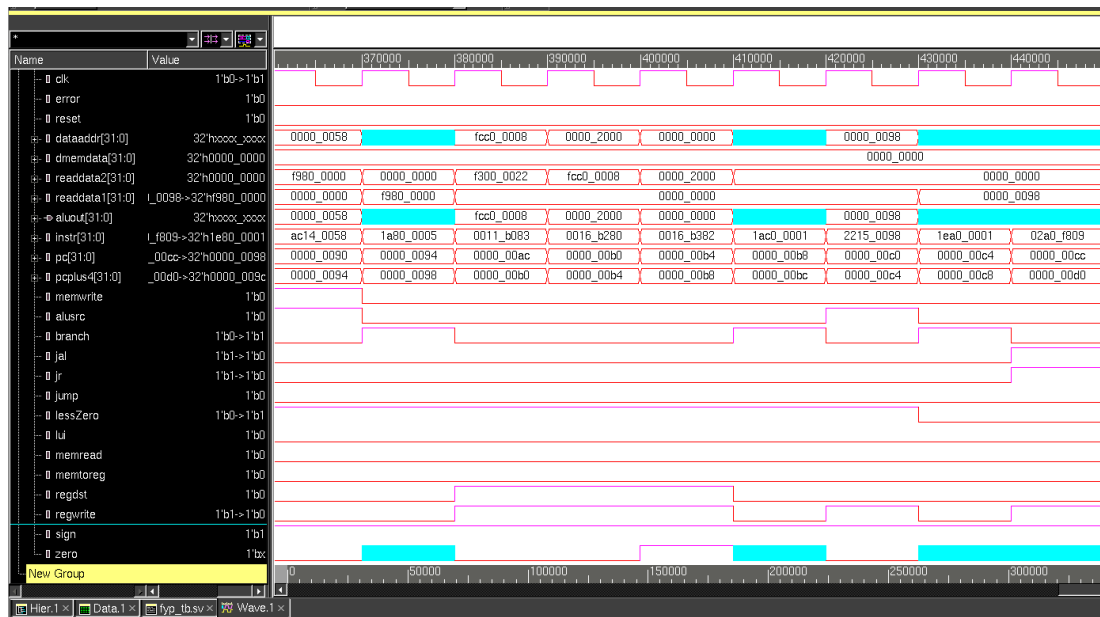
*

| Name | Value |
|---|---|
| clk | 1'b0->1'b1 |
| error | 1'b0 |
| reset | 1'b0 |
| dataaddr[31:0] | 32'hxxxx_xxxx |
| dmemdata[31:0] | 32'h0000_0000 |
| readdata2[31:0] | 32'h0000_0000 |
| readdata1[31:0] | _0098->32'hf980_0000 |
| aluout[31:0] | 32'hxxxx_xxxx |
| instr[31:0] | _f809->32'h1e80_0001 |
| pc[31:0] | _00cc->32'h0000_0098 |
| pcplus4[31:0] | _00d0->32'h0000_009c |
| memwrite | 1'b0 |
| alusrc | 1'b0 |
| branch | 1'b0->1'b1 |
| jal | 1'b1->1'b0 |
| jr | 1'b1->1'b0 |
| jump | 1'b0 |
| lessZero | 1'b0->1'b1 |
| lui | 1'b0 |
| memread | 1'b0 |
| memtoreg | 1'b0 |
| regdst | 1'b0 |
| regwrite | 1'b1->1'b0 |
| sign | 1'b1 |
| zero | 1'bx |

New Group

370000 380000 390000 400000 410000 420000 430000 440000

0000_0058 fcc0_0008 0000_2000 0000_0000 0000_0098
0000_0000
f980_0000 0000_0000 f300_0022 fcc0_0008 0000_2000 0000_0000
0000_0000 f980_0000 0000_0000 0000_0098
0000_0058 fcc0_0008 0000_2000 0000_0000 0000_0098
ac14_0058 1a80_0005 0011_b083 0016_b280 0016_b382 1ac0_0001 2215_0098 1ea0_0001 02a0_f809
0000_0090 0000_0094 0000_00ac 0000_00b0 0000_00b4 0000_00b8 0000_00c0 0000_00c4 0000_00cc
0000_0094 0000_0098 0000_00b0 0000_00b4 0000_00b8 0000_00bc 0000_00c4 0000_00c8 0000_00d0

0 50000 100000 150000 200000 250000 300000

Hier.1 Data.1 fyp_tb.sv Wave.1